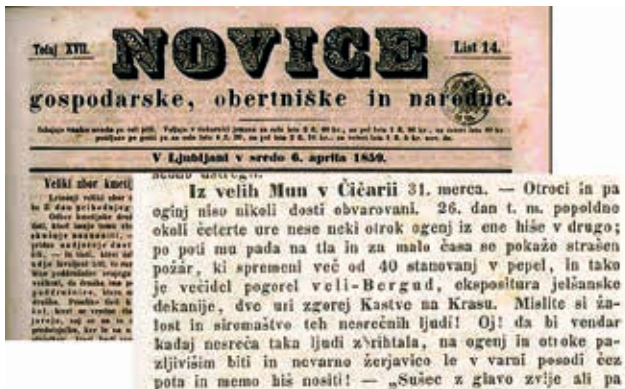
Tečaj XVII.

NOVICE

List 14.

gospodarske, obertniške in narodne.

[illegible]

V Ljubljani v sredo 6. aprila 1859.

Veliki zbor kmetij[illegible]

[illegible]

Iz velih Mun v Čičarii 31. merca. — Otroci in pa ognji niso nikoli dosti obvarovani. 26. dan t. m. popoldne okoli četerte ure nese neki otrok ogenj iz ene hiše v drugo; po poti mu pada na tla in za malo časa se pokaže strašen požar, ki spremeni več od 40 stanovanj v pepel, in tako je večidel pogorel veli-Bergud, ekspositura jelšanske dekanije, dve uri zgorej Kastve na Krasu. Mislite si žalost in siromaštvo teh nesrečnih ljudi! Oj! da bi vendar kadaj nesreča taka ljudi zbrihtala, na ogenj in otroke pazljivšim biti in nevarno žerjavico le v varni posodi čez pota in memo hiš nositi! — „Sušec z glavo zvije ali pa